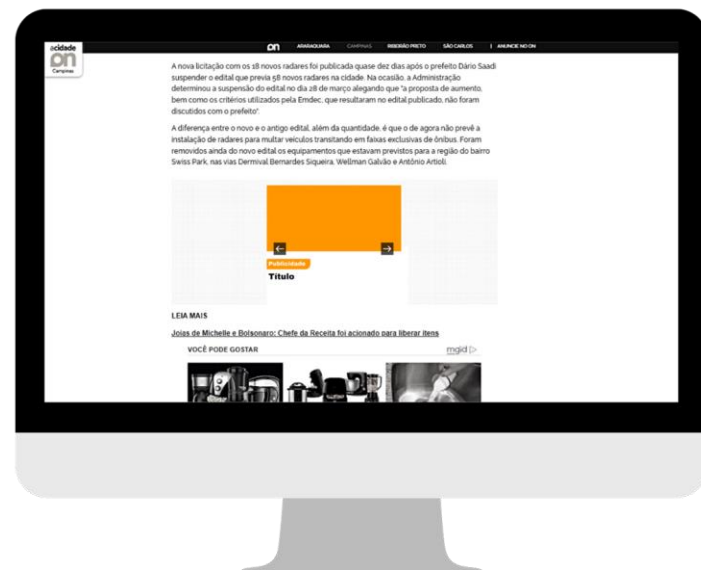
acidade
on
Campinas

on ARARAQUARA CAMPINAS RIBEIRÃO PRETO SÃO CARLOS | ANUNCIE NO ON

A nova licitação com os 18 novos radares foi publicada quase dez dias após o prefeito Dário Saadi suspender o edital que previa 58 novos radares na cidade. Na ocasião, a Administração determinou a suspensão do edital no dia 28 de março alegando que "a proposta de aumento, bem como os critérios utilizados pela Emdec, que resultaram no edital publicado, não foram discutidos com o prefeito".

A diferença entre o novo e o antigo edital, além da quantidade, é que o de agora não prevê a instalação de radares para multar veículos transitando em faixas exclusivas de ônibus. Foram removidos ainda do novo edital os equipamentos que estavam previstos para a região do bairro Swiss Park, nas vias Dermival Bernardes Siqueira, Wellman Galvão e Antônio Artioli.

Publicidade
Título

LEIA MAIS

Joias de Michelle e Bolsonaro: Chefe da Receita foi acionado para liberar itens

VOCÊ PODE GOSTAR

mgid